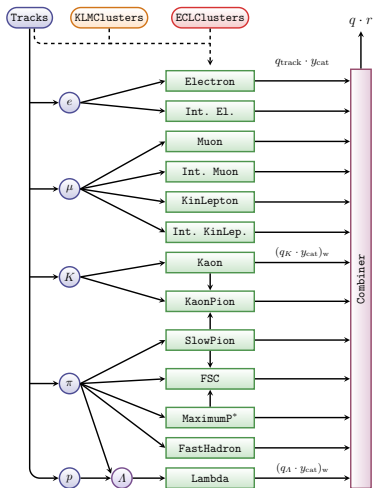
Tracks
KLMClusters
ECLClusters
$q \cdot r$
$q_{\text{track}} \cdot y_{\text{cat}}$
Electron
$e$
Int. El.
Muon
Int. Muon
$\mu$
KinLepton
Int. KinLep.
$(q_K \cdot y_{\text{cat}})_{\text{w}}$
Kaon
$K$
KaonPion
Combiner
SlowPion
$\pi$
FSC
MaximumP*
FastHadron
$(q_\Lambda \cdot y_{\text{cat}})_{\text{w}}$
$p$
$\Lambda$
Lambda